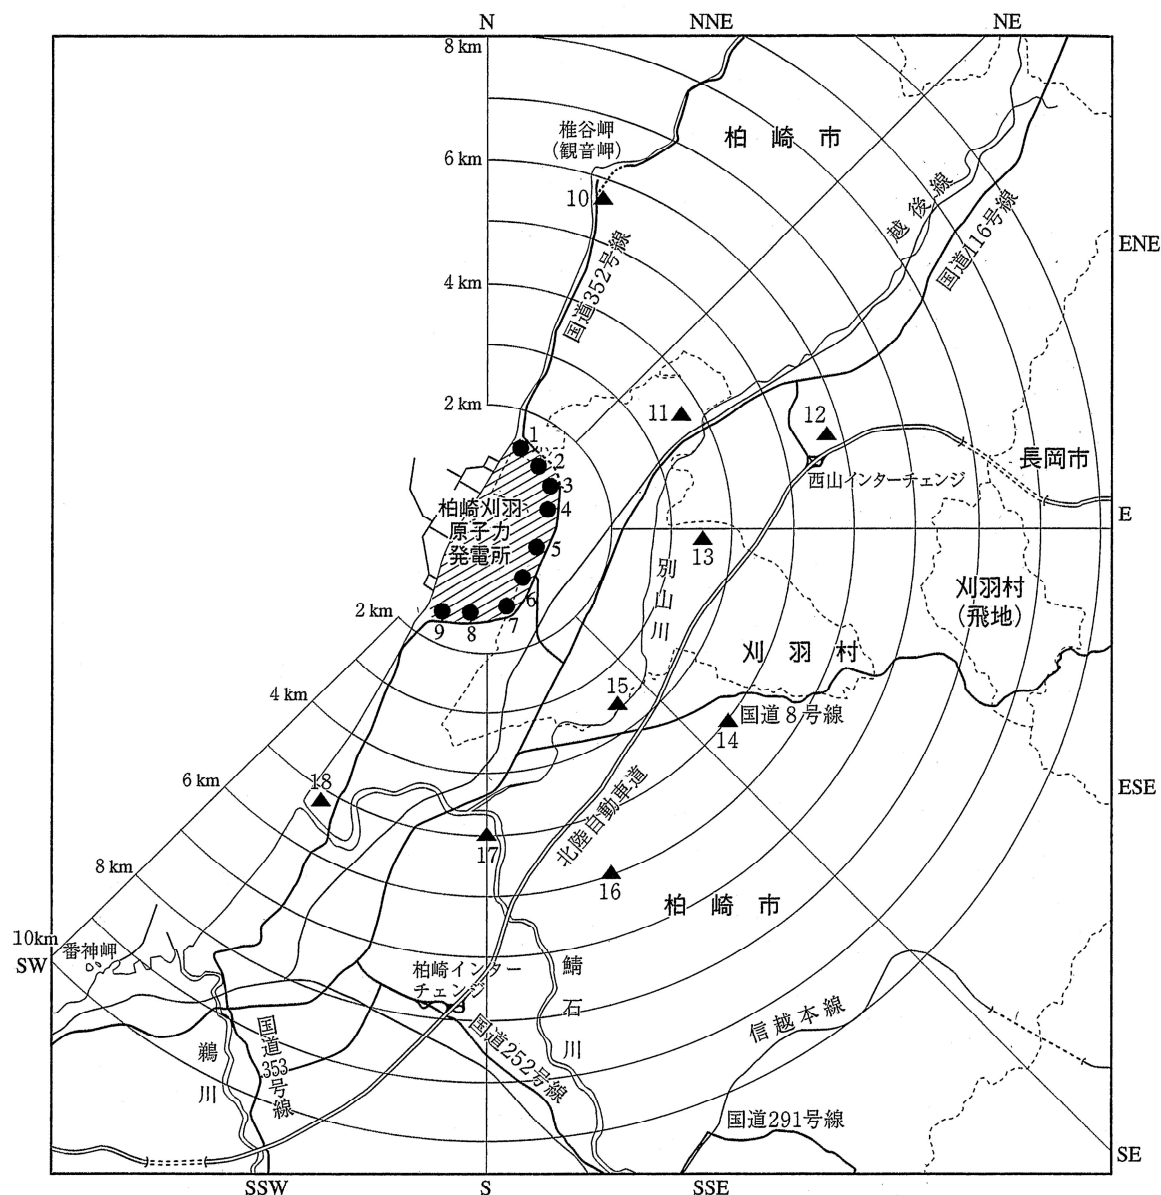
N
NNE
NE
8 km
椎谷岬
(観音岬)
柏崎市
6 km
10
越後線
国道116号線
ENE
4 km
国道352号線
2 km
11
12
1
2
3
4
5
6
7
8
9
西山インターチェンジ
長岡市
柏崎刈羽原子力発電所
E
13
別山川
刈羽村
(飛地)
2 km
刈羽村
4 km
15
国道8号線
14
6 km
18
ESE
17
北陸自動車道
8 km
16
柏崎市
10km
SW
番神岬
柏崎インターチェンジ
鯖石川
国道353号線
鵜川
国道252号線
信越本線
国道291号線
SE
SSW
S
SSE